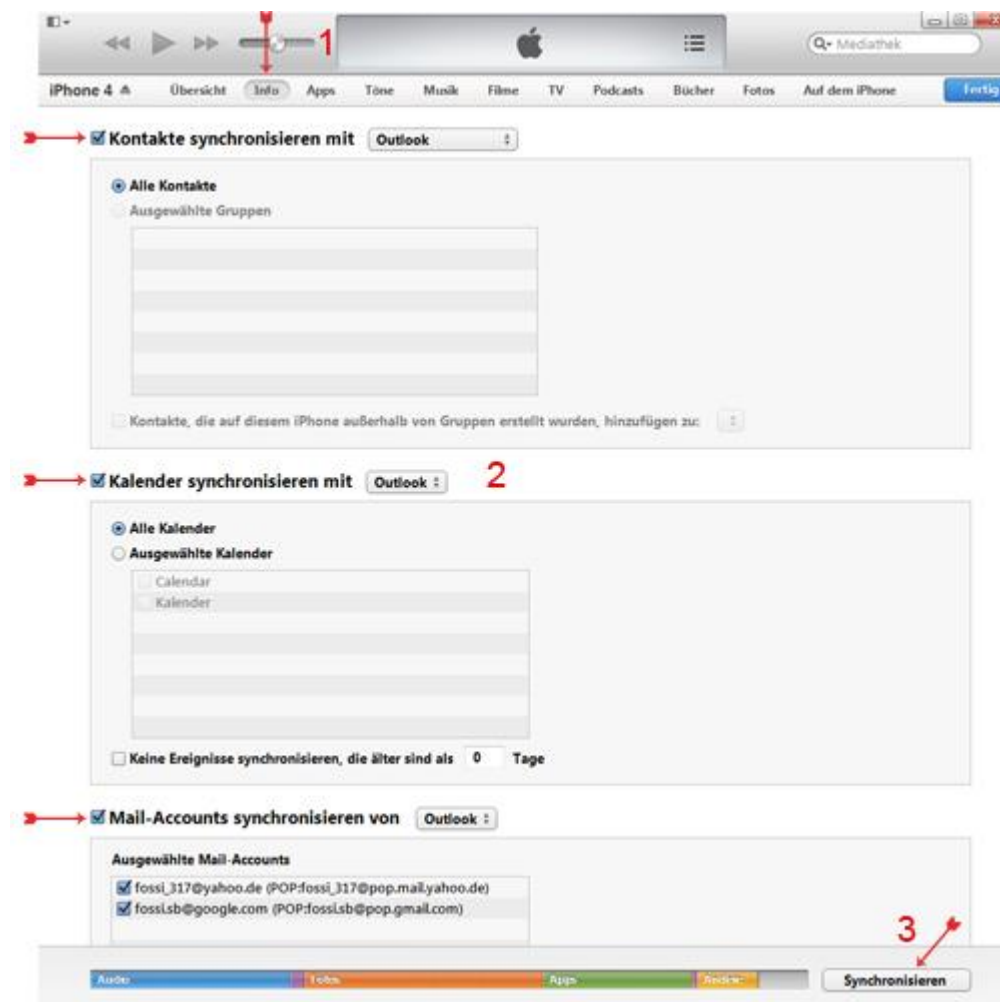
1

Mediathek

iPhone 4 ≜ Übersicht Info Apps Töne Musik Filme TV Podcasts Bücher Fotos Auf dem iPhone Fertig

Kontakte synchronisieren mit Outlook

Alle Kontakte

Ausgewählte Gruppen

Kontakte, die auf diesem iPhone außerhalb von Gruppen erstellt wurden, hinzufügen zu:

Kalender synchronisieren mit Outlook

2

Alle Kalender

Ausgewählte Kalender

Calendar

Kalender

Keine Ereignisse synchronisieren, die älter sind als 0 Tage

Mail-Accounts synchronisieren von Outlook

Ausgewählte Mail-Accounts

fossi_317@yahoo.de (POP:fossi_317@pop.mail.yahoo.de)

fossi.sb@google.com (POP:fossi.sb@pop.gmail.com)

3

Audio Fotos Apps Andere

Synchronisieren